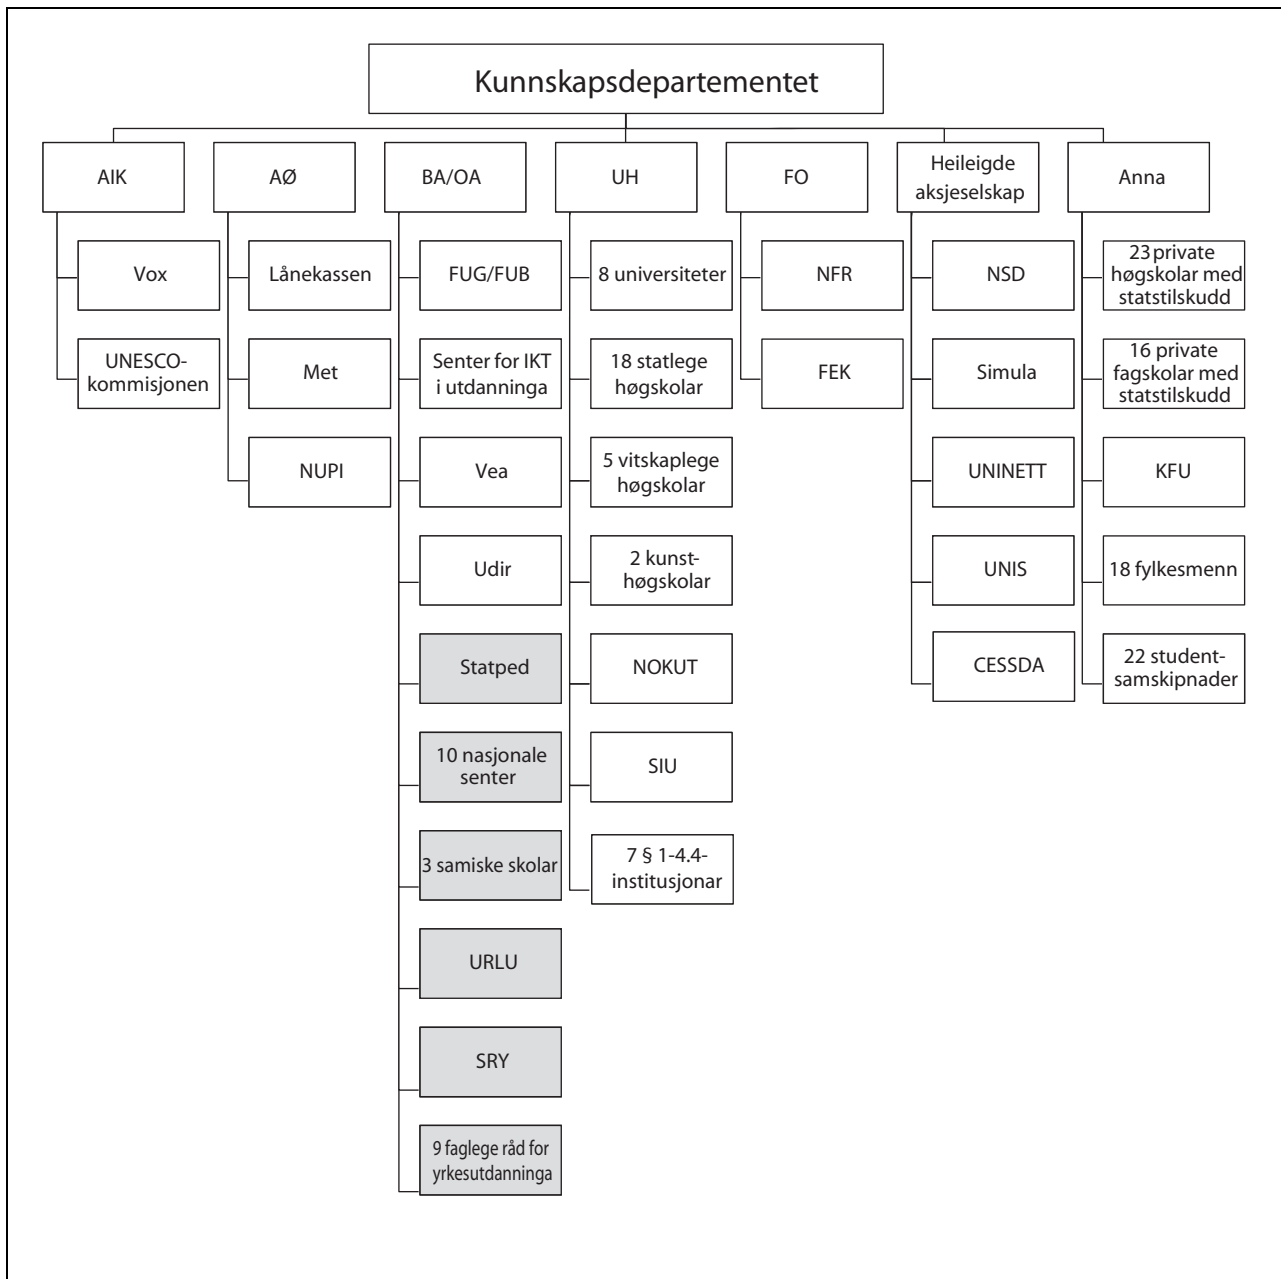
Kunnskapsdepartementet

AIK

Vox

UNESCO-kommisjonen

AØ

Lånekassen

Met

NUPI

BA/OA

FUG/FUB

Senter for IKT i utdanninga

Vea

Udir

Statped

10 nasjonale senter

3 samiske skolar

URLU

SRY

9 faglege råd for yrkesutdanninga

UH

8 universiteter

18 statlege høgskolar

5 vitskaplege høgskolar

2 kunsthøgskolar

NOKUT

SIU

7 § 1-4.4-institusjonar

FO

NFR

FEK

Heileigde aksjeselskap

NSD

Simula

UNINETT

UNIS

CESSDA

Anna

23 private høgskolar med statstilskudd

16 private fagskolar med statstilskudd

KFU

18 fylkesmenn

22 studentsamskipnader